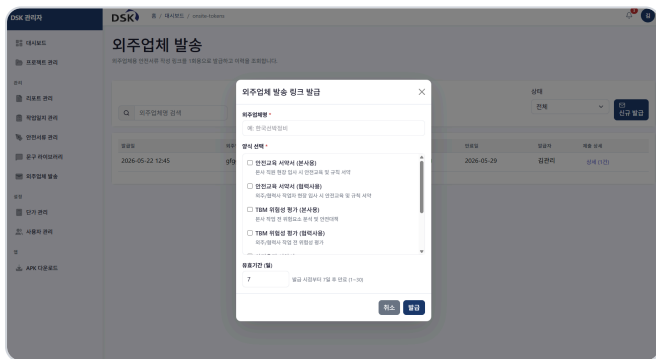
DSK 관리자

대시보드
프로젝트 관리
관리
리포트 관리
작업일지 관리
안전서류 관리
공구 라이브러리
외주업체 발송
설정
단가 관리
사용자 관리
앱
APK 다운로드

DSK / 대시보드 / onsite-tokens

외주업체 발송
외주업체용 안전서류 작성 링크를 1회용으로 발급하고 이력을 조회합니다.

외주업체명 검색
상태
전체
신규 발급

발급일
2026-05-22 12:45
만료일
2026-05-29
발급자
김관리
제출 상태
상세 (1건)

외주업체 발송 링크 발급
외주업체명 *
예) 한국건설산업
양식 선택 *
☐ 안전교육 서약서 (본사용)
본사 직원 현장 입사 시 안전교육 및 규칙 서약
☐ 안전교육 서약서 (협력사용)
외주/협력사 작업자 현장 입사 시 안전교육 및 규칙 서약
☐ TBM 위험성 평가 (본사용)
본사 작업 전 위험요소 분석 및 안전대책
☐ TBM 위험성 평가 (협력사용)
외주/협력사 작업 전 위험성 평가
유효기간 (일)
7
발급 시점부터 7일 후 만료 (1~30)
취소
발급